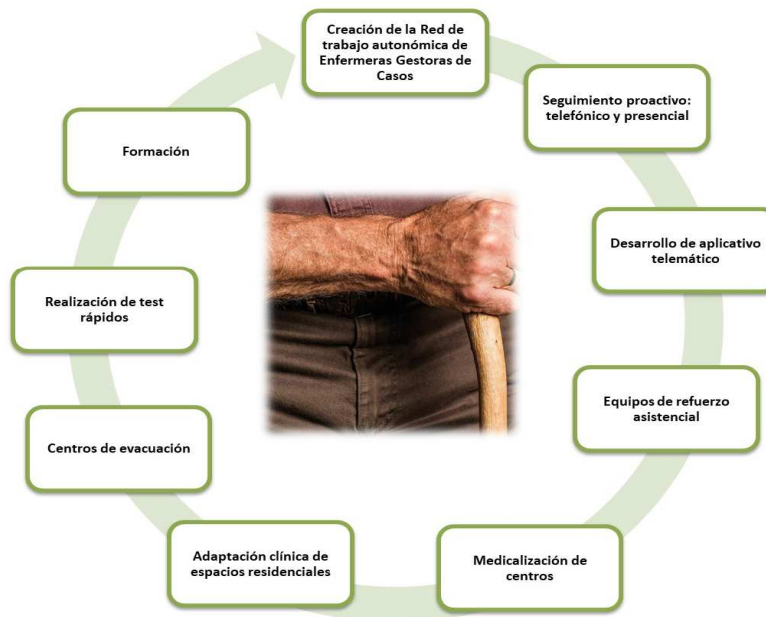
Creación de la Red de trabajo autonómica de Enfermeras Gestoras de Casos

Seguimiento proactivo: telefónico y presencial

Desarrollo de aplicativo telemático

Equipos de refuerzo asistencial

Medicalización de centros

Adaptación clínica de espacios residenciales

Centros de evacuación

Realización de test rápidos

Formación